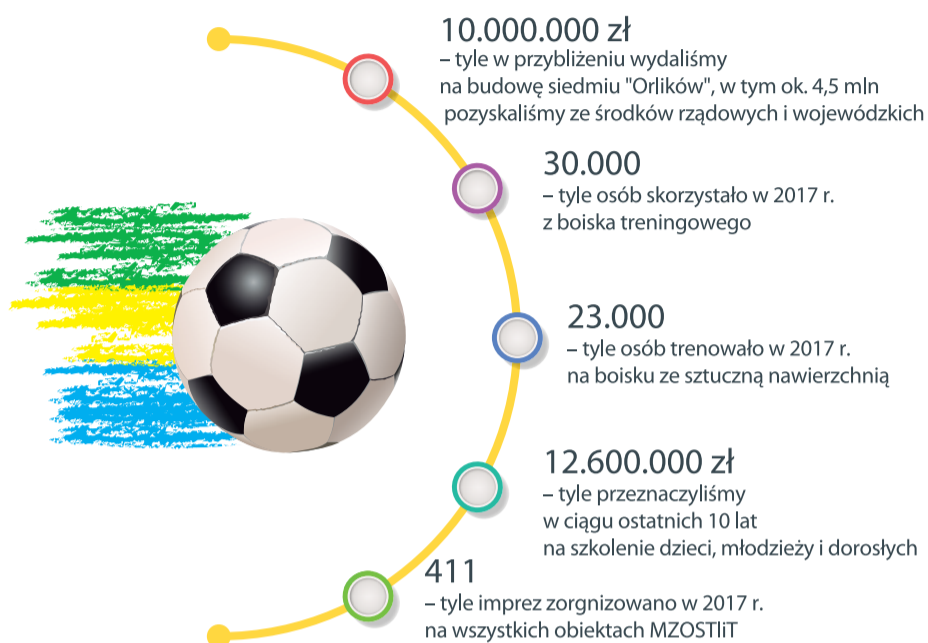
10.000.000 zł
– tyle w przybliżeniu wydaliśmy na budowę siedmiu "Orlików", w tym ok. 4,5 mln pozyskaliśmy ze środków rządowych i wojewódzkich

30.000
– tyle osób skorzystało w 2017 r. z boiska treningowego

23.000
– tyle osób trenowało w 2017 r. na boisku ze sztuczną nawierzchnią

12.600.000 zł
– tyle przeznaczyliśmy w ciągu ostatnich 10 lat na szkolenie dzieci, młodzieży i dorosłych

411
– tyle imprez zorgnizowano w 2017 r. na wszystkich obiektach MZOSTIiT